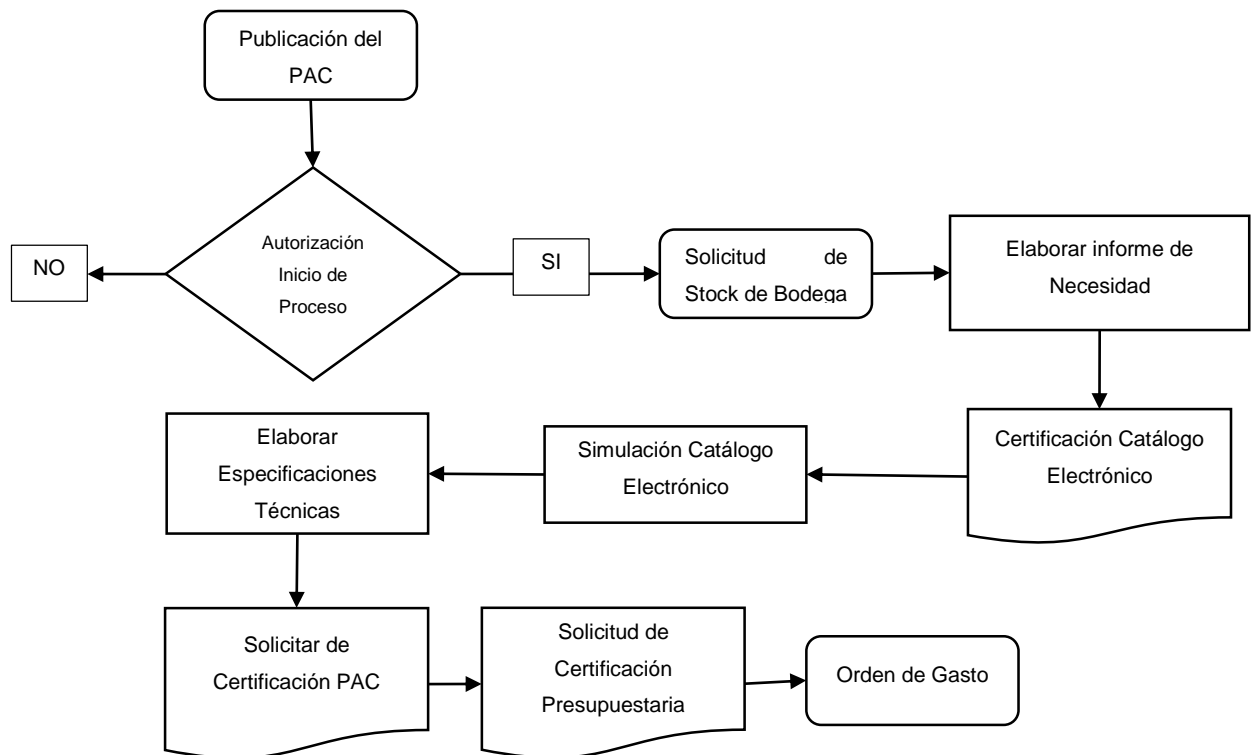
Publicación del PAC

Autorización Inicio de Proceso

NO

SI

Solicitud de Stock de Bodega

Elaborar informe de Necesidad

Certificación Catálogo Electrónico

Simulación Catálogo Electrónico

Elaborar Especificaciones Técnicas

Solicitar de Certificación PAC

Solicitud de Certificación Presupuestaria

Orden de Gasto